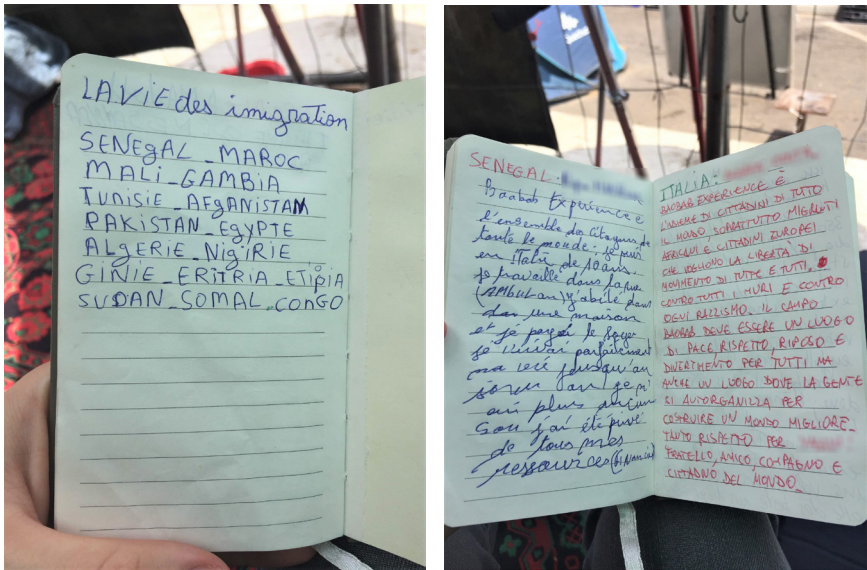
LA VIE des imigration

SENEGAL _ MAROC
MALI _ GAMBIA
TUNISIE _ AFGANISTAM
PAKISTAN _ EGYPTE
ALGERIE _ Nigirie
GINIE _ ERITRIA _ ETIPIA
SUDAN _ SOMAL _ CONGO

SENEGAL - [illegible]

Baobab Experience e l'ensemble des Citoyens de toute le monde: je suis en Italie de 10 ans. je travaille dans la rue (AMBULANT) habile dans dan une maison et je payé le loyer je vivai parfaitement ma vie jusqu'au jour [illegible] que je n'ai plus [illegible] sou j'ai été privé de tous mes ressources (Mamadou)

ITALIA - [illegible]

BAOBAB EXPERIENCE È L'INSIEME DI CITTADINI DI TUTTO IL MONDO SOPRATTUTTO MIGRANTI AFRICANI E CITTADINI EUROPEI CHE VOGLIONO LA LIBERTÀ DI MOVIMENTO DI TUTTE E TUTTI, CONTRO TUTTI I MURI E CONTRO OGNI RAZZISMO. IL CAMPO BAOBAB DEVE ESSERE UN LUOGO DI PACE, RISPETTO, RIPOSO E DIVERTIMENTO PER TUTTI MA ANCHE UN LUOGO DOVE LA GENTE SI AUTORGANIZZA PER COSTRUIRE UN MONDO MIGLIORE. TANTO RISPETTO PER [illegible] FRATELLO, AMICO, COMPAGNO E CITTADINO DEL MONDO.